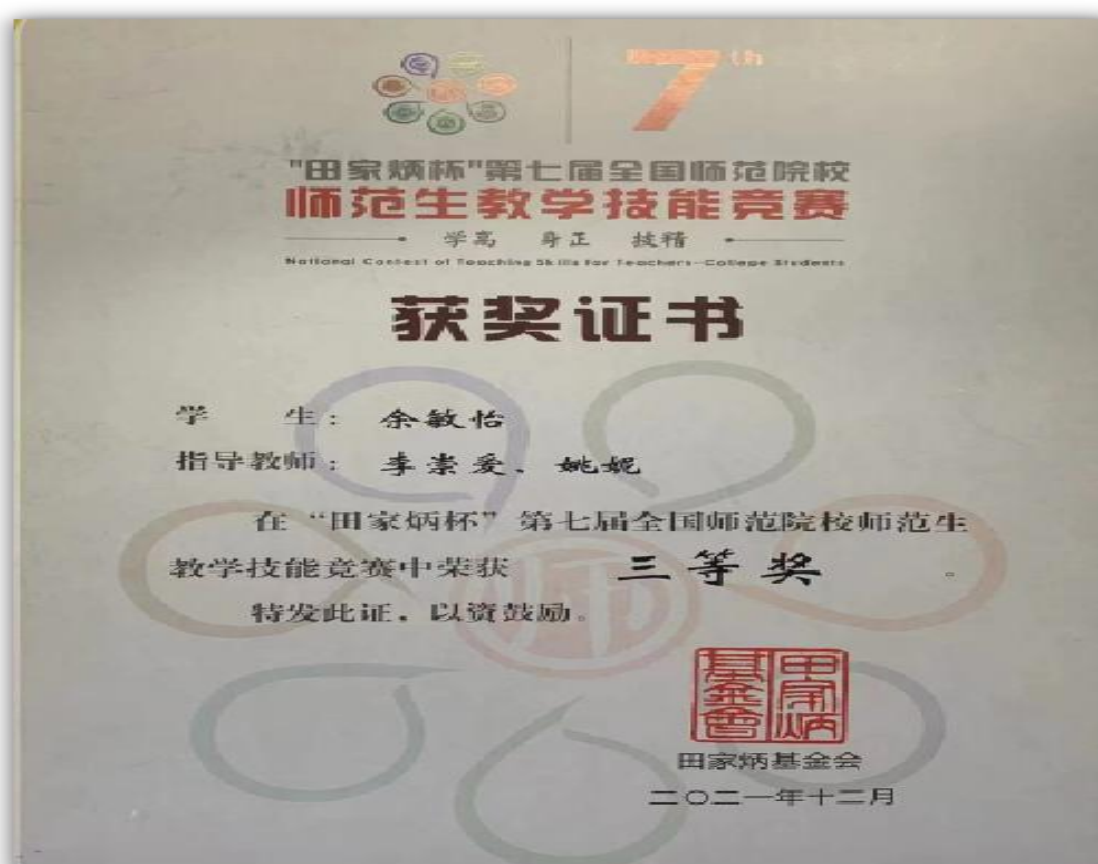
7th

"田家炳杯"第七届全国师范院校
师范生教学技能竞赛
学高 身正 技精
National Contest of Teaching Skills for Teachers-College Students

获奖证书

学 生： 余敏怡
指导教师： 李崇爱、姚妮

在"田家炳杯"第七届全国师范院校师范生教学技能竞赛中荣获 三等奖 。
特发此证，以资鼓励。

田家炳基金會

田家炳基金会
二〇二一年十二月